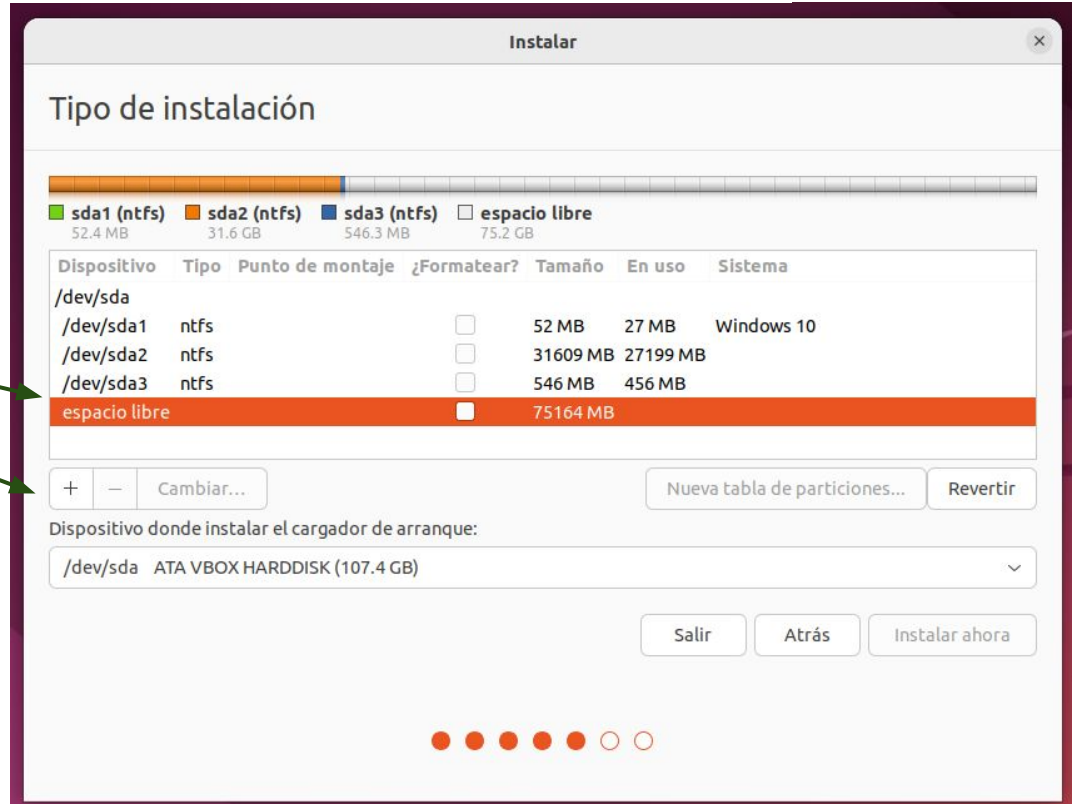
Instalar

Tipo de instalación

sda1 (ntfs) 52.4 MB
sda2 (ntfs) 31.6 GB
sda3 (ntfs) 546.3 MB
espacio libre 75.2 GB

| Dispositivo | Tipo | Punto de montaje | ¿Formatear? | Tamaño | En uso | Sistema |
|---|---|---|---|---|---|---|
| /dev/sda | | | | | | |
| /dev/sda1 | ntfs | | | 52 MB | 27 MB | Windows 10 |
| /dev/sda2 | ntfs | | | 31609 MB | 27199 MB | |
| /dev/sda3 | ntfs | | | 546 MB | 456 MB | |
| espacio libre | | | | 75164 MB | | |

+ − Cambiar...

Nueva tabla de particiones...
Revertir

Dispositivo donde instalar el cargador de arranque:

/dev/sda ATA VBOX HARDDISK (107.4 GB)

Salir
Atrás
Instalar ahora